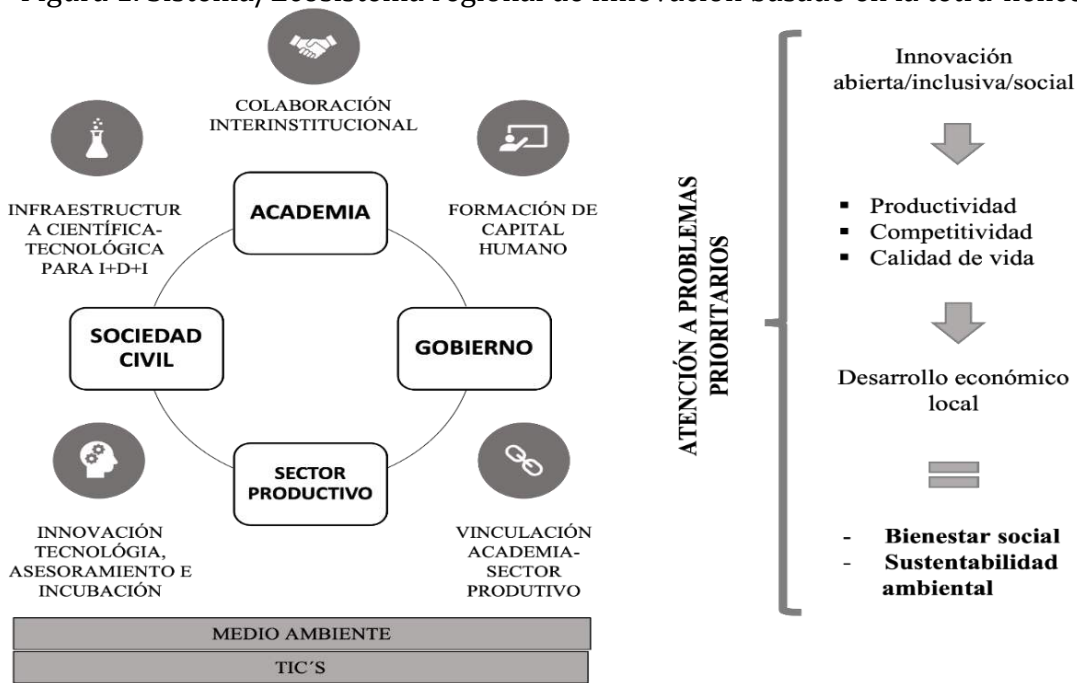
Figura 1. Sistema/Ecosistema regional de innovación basado en la teoría helicoidal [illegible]

COLABORACIÓN INTERINSTITUCIONAL

INFRAESTRUCTURA CIENTÍFICA-TECNOLÓGICA PARA I+D+I

ACADEMIA

FORMACIÓN DE CAPITAL HUMANO

SOCIEDAD CIVIL

GOBIERNO

SECTOR PRODUCTIVO

INNOVACIÓN TECNOLÓGIA, ASESORAMIENTO E INCUBACIÓN

VINCULACIÓN ACADEMIA-SECTOR PRODUTIVO

MEDIO AMBIENTE

TIC´S

ATENCIÓN A PROBLEMAS PRIORITARIOS

Innovación abierta/inclusiva/social

▪ Productividad
▪ Competitividad
▪ Calidad de vida

Desarrollo económico local

- Bienestar social
- Sustentabilidad ambiental